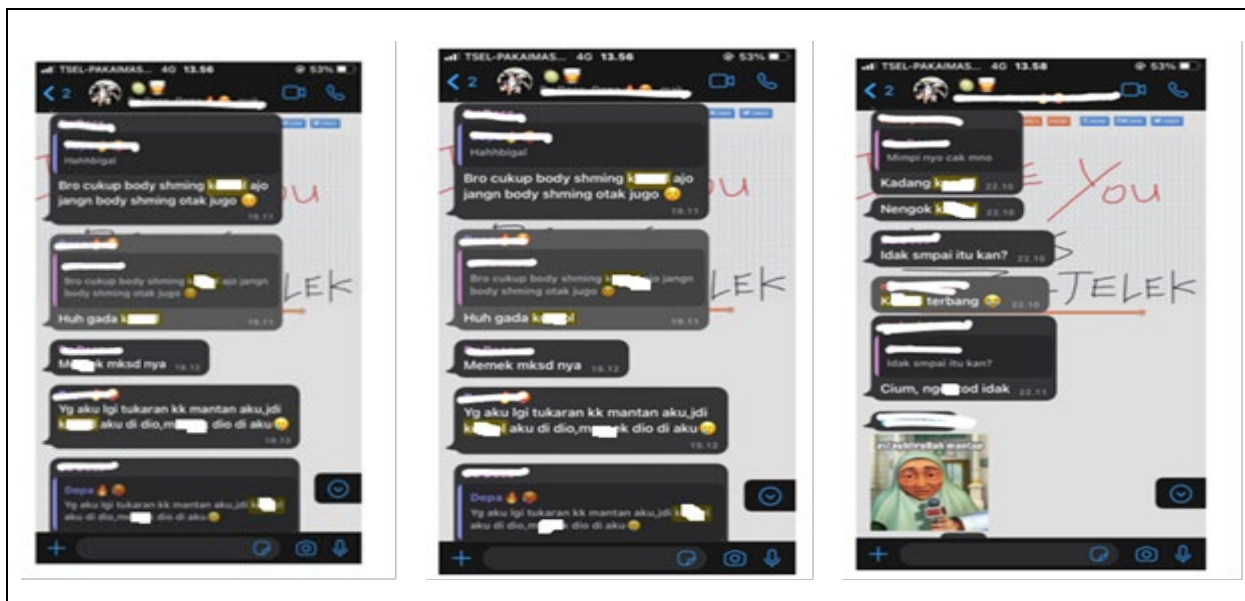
TSEL-PAKAIMAS... 4G 13.56 53%
2

Hahhbigal
Bro cukup body shming k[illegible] ajo jangn body shming otak jugo 😊 19.11

Bro cukup body shming k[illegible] ajo jangn body shming otak jugo 😊
Huh gada k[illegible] 19.11

Me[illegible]k mksd nya 19.12

Yg aku lgi tukaran kk mantan aku,jdi k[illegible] aku di dio,m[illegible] dio di aku😊 19.12

Depa 🔥😡
Yg aku lgi tukaran kk mantan aku,jdi k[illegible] aku di dio,m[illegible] dio di aku😊

I LOVE YOU
JELEK

TSEL-PAKAIMAS... 4G 13.56 53%
2

Hahhbigal
Bro cukup body shming k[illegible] ajo jangn body shming otak jugo 😊 19.11

Bro cukup body shming k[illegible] ajo jangn body shming otak jugo 😊
Huh gada k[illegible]l 19.11

Memek mksd nya 19.12

Yg aku lgi tukaran kk mantan aku,jdi k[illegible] aku di dio,m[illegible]ek dio di aku😊 19.12

Depa 🔥😡
Yg aku lgi tukaran kk mantan aku,jdi k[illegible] aku di dio,m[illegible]k dio di aku😊

TSEL-PAKAIMAS... 4G 13.58 53%
2

Mimpi nyo cak mno
Kadang k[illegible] 22.10

Nengok k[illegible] 22.10

Idak smpai itu kan? 22.10

K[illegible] terbang 😂 22.10

Idak smpai itu kan?
Cium, ng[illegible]od idak 22.11

astaghfirullah mantap

I LOVE YOU
JELEK